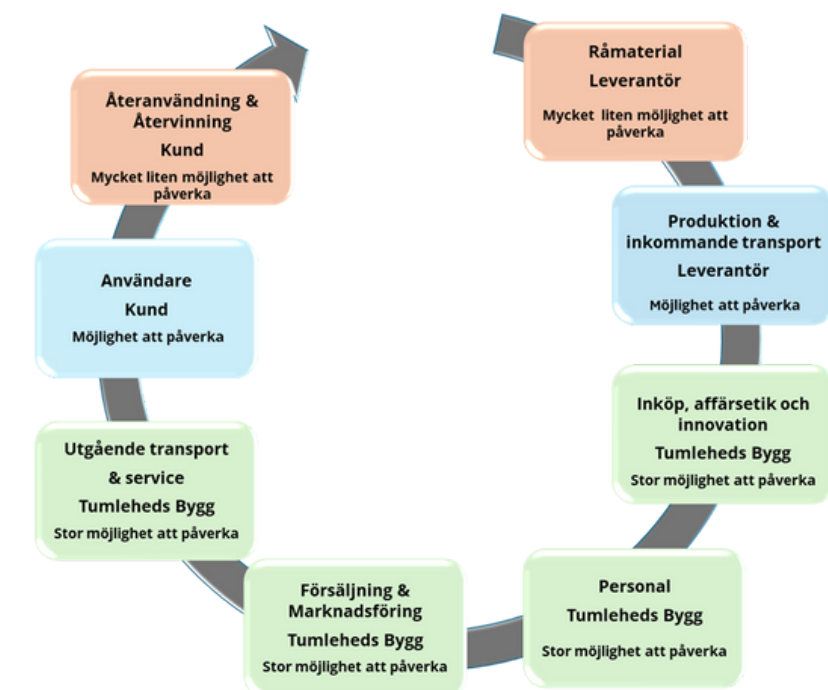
Råmaterial
Leverantör
Mycket liten möjlighet att påverka

Produktion & inkommande transport
Leverantör
Möjlighet att påverka

Inköp, affärsetik och innovation
Tumleheds Bygg
Stor möjlighet att påverka

Personal
Tumleheds Bygg
Stor möjlighet att påverka

Försäljning & Marknadsföring
Tumleheds Bygg
Stor möjlighet att påverka

Utgående transport & service
Tumleheds Bygg
Stor möjlighet att påverka

Användare
Kund
Möjlighet att påverka

Återanvändning & Återvinning
Kund
Mycket liten möjlighet att påverka